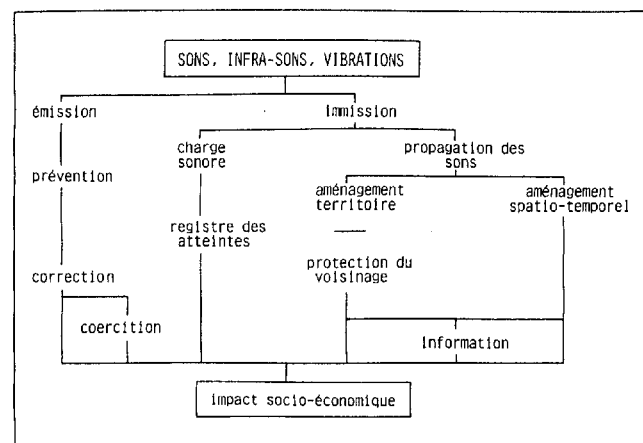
SONS, INFRA-SONS, VIBRATIONS

émission

immission

prévention

charge sonore

propagation des sons

aménagement territoire

aménagement spatio-temporel

registre des atteintes

correction

protection du voisinage

coercition

information

impact socio-économique